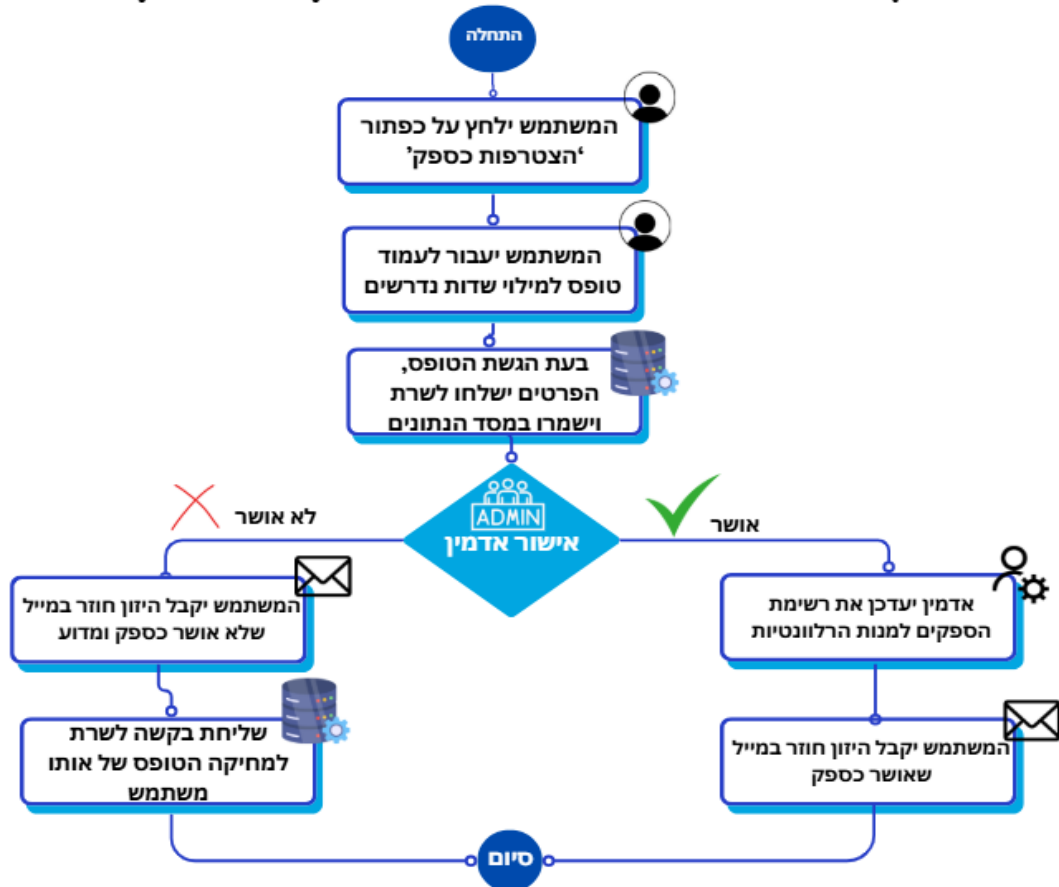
התחלה

המשתמש ילחץ על כפתור 'הצטרפות כספק'

המשתמש יעבור לעמוד טופס למילוי שדות נדרשים

בעת הגשת הטופס, הפרטים ישלחו לשרת וישמרו במסד הנתונים

ADMIN
אישור אדמין

לא אושר

אושר

המשתמש יקבל היזון חוזר במייל שלא אושר כספק ומדוע

שליחת בקשה לשרת למחיקה הטופס של אותו משתמש

אדמין יעדכן את רשימת הספקים למנות הרלוונטיות

המשתמש יקבל היזון חוזר במייל שאושר כספק

סיום